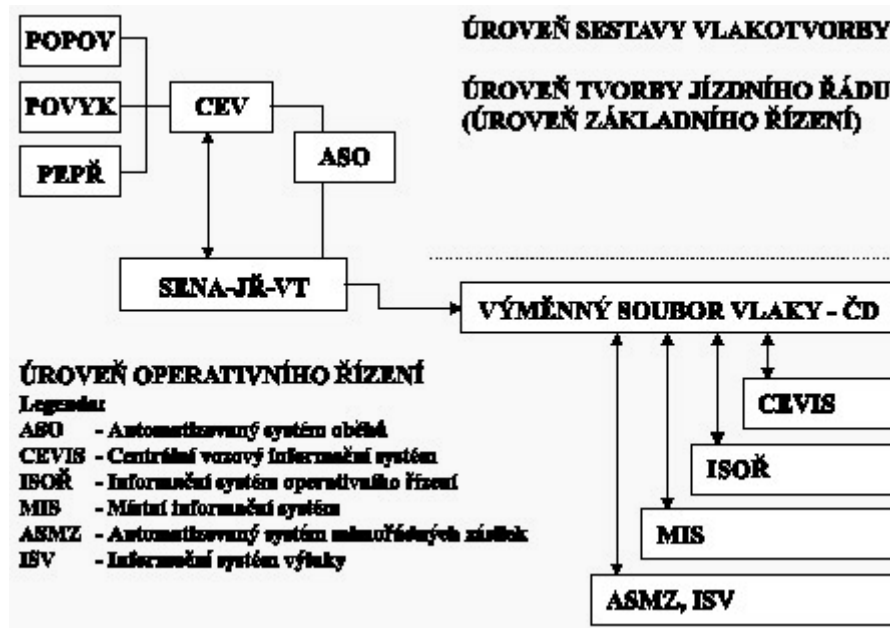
POPOV

POVYK

PEPŘ

CEV

ASO

SENA-JŘ-VT

ÚROVEŇ SESTAVY VLAKOTVORBY

ÚROVEŇ TVORBY JÍZDNÍHO ŘÁDU (ÚROVEŇ ZÁKLADNÍHO ŘÍZENÍ)

VÝMĚNNÝ SOUBOR VLAKY - ČD

CEVIS

ISOŘ

MIS

ASMZ, ISV

ÚROVEŇ OPERATIVNÍHO ŘÍZENÍ

Legenda:
ASO - Automatizovaný systém oběhů
CEVIS - Centrální vozový informační systém
ISOŘ - Informační systém operativního řízení
MIS - Místní informační systém
ASMZ - Automatizovaný systém mimořádných zásilek
ISV - Informační systém výluky